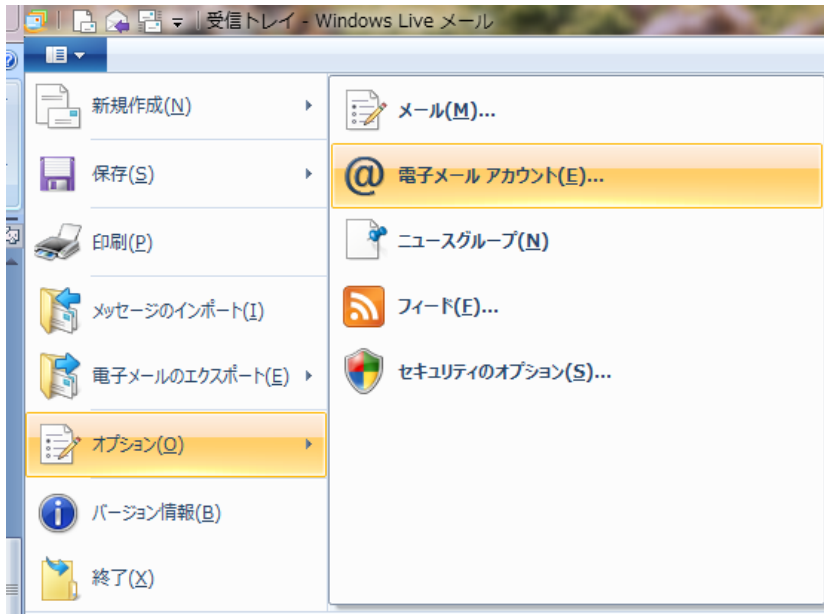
受信トレイ - Windows Live メール

新規作成(N)
保存(S)
印刷(P)
メッセージのインポート(I)
電子メールのエクスポート(E)
オプション(O)
バージョン情報(B)
終了(X)

メール(M)...
電子メール アカウント(E)...
ニュースグループ(N)
フィード(F)...
セキュリティのオプション(S)...